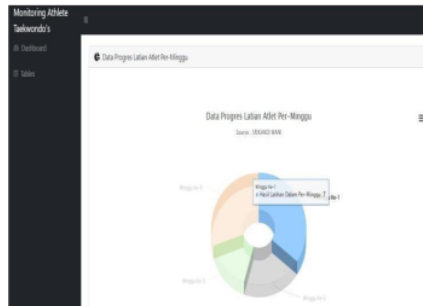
Monitoring Athlete Taekwondo's

Dashboard

Tables

Data Progres Latian Atlet Per-Minggu

Data Progres Latian Atlet Per-Minggu

Source : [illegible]

Minggu ke-4

Minggu ke-1
● Hasil Latihan Dalam Per-Minggu: 7

ke-1

Minggu ke-3

Minggu ke-2